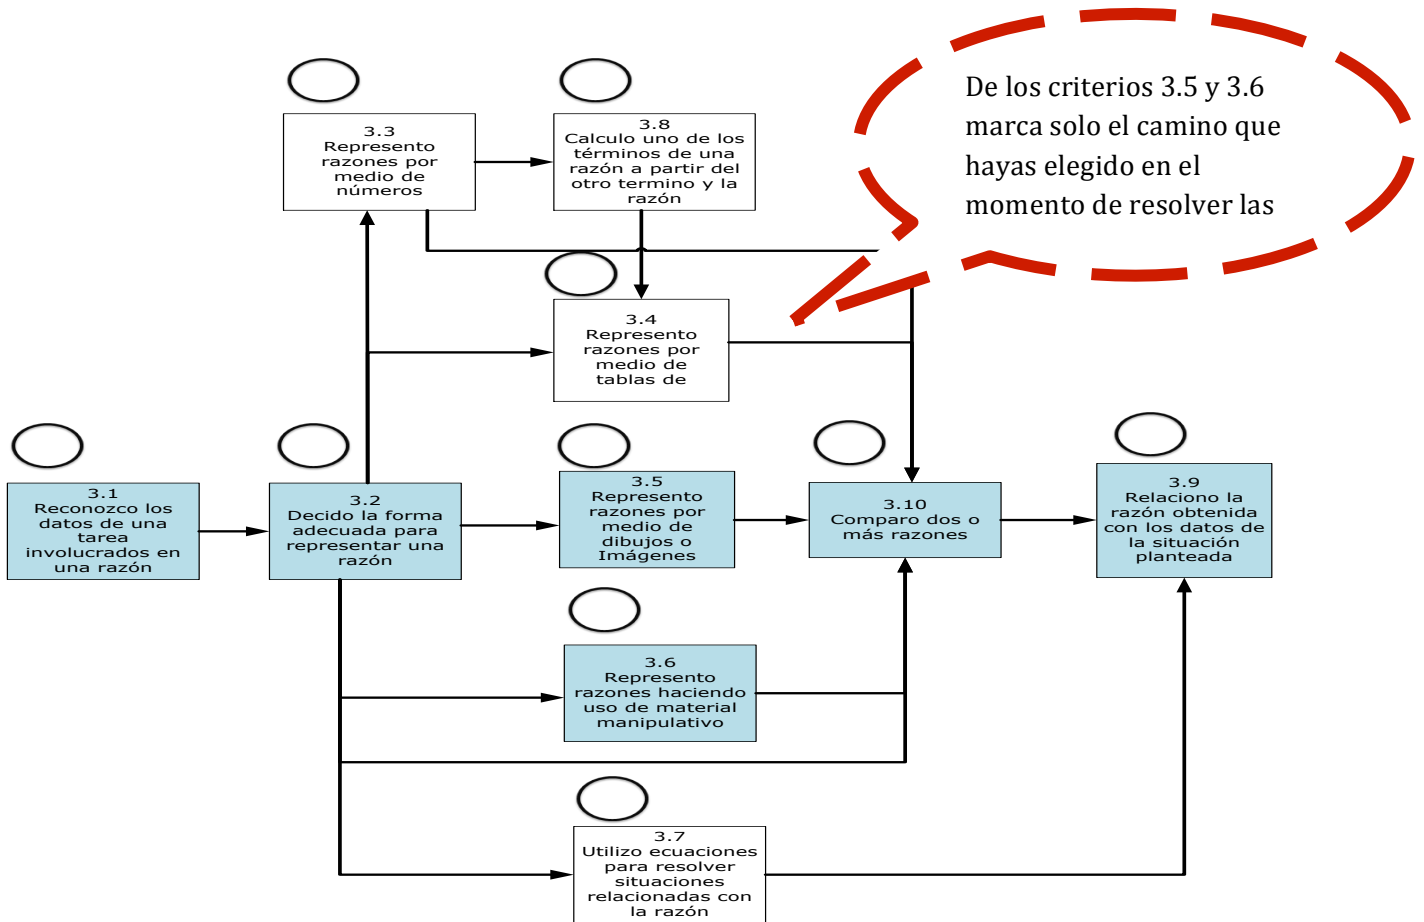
De los criterios 3.5 y 3.6 marca solo el camino que hayas elegido en el momento de resolver las

3.3
Represento razones por medio de números

3.8
Calculo uno de los términos de una razón a partir del otro termino y la razón

3.4
Represento razones por medio de tablas de

3.1
Reconozco los datos de una tarea involucrados en una razón

3.2
Decido la forma adecuada para representar una razón

3.5
Represento razones por medio de dibujos o Imágenes

3.10
Comparo dos o más razones

3.9
Relaciono la razón obtenida con los datos de la situación planteada

3.6
Represento razones haciendo uso de material manipulativo

3.7
Utilizo ecuaciones para resolver situaciones relacionadas con la razón